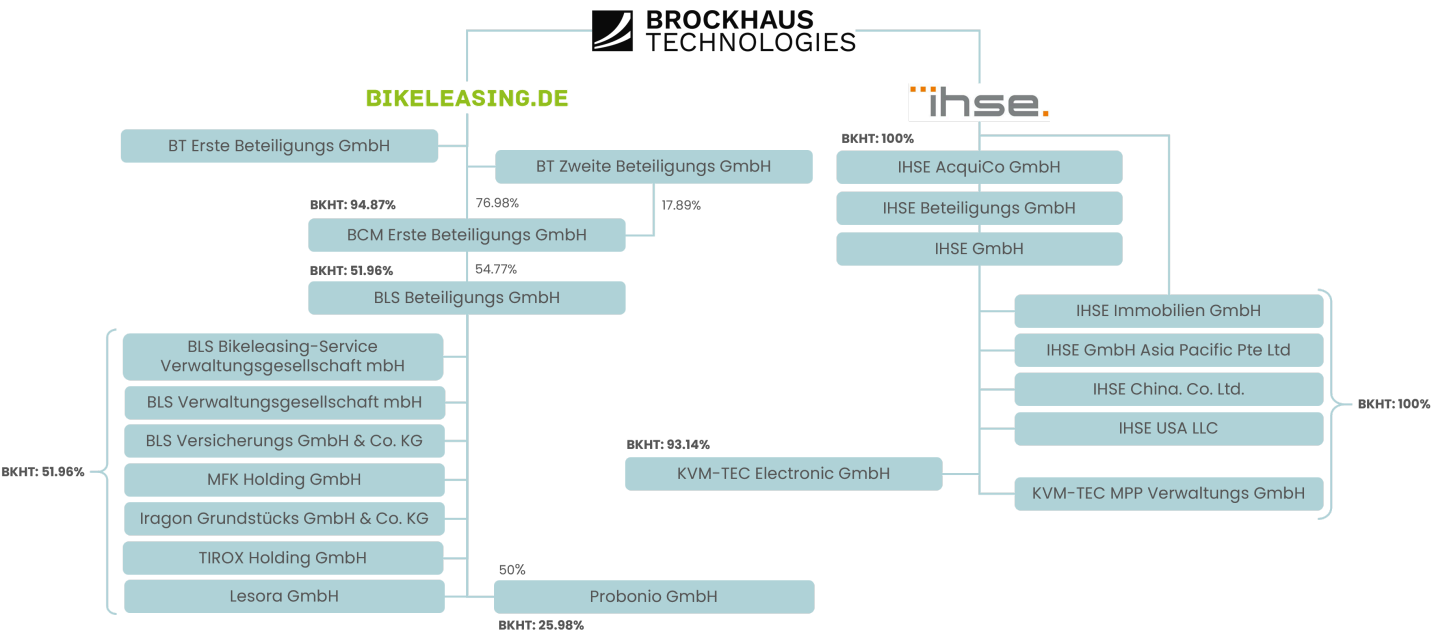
BROCKHAUS TECHNOLOGIES

BIKELEASING.DE

ihse.

BT Erste Beteiligungs GmbH

BT Zweite Beteiligungs GmbH

BKHT: 94.87%

76.98%

17.89%

BCM Erste Beteiligungs GmbH

BKHT: 51.96%

54.77%

BLS Beteiligungs GmbH

BLS Bikeleasing-Service Verwaltungsgesellschaft mbH

BLS Verwaltungsgesellschaft mbH

BLS Versicherungs GmbH & Co. KG

MFK Holding GmbH

Iragon Grundstücks GmbH & Co. KG

TIROX Holding GmbH

Lesora GmbH

BKHT: 51.96%

50%

Probonio GmbH

BKHT: 25.98%

BKHT: 100%

IHSE AcquiCo GmbH

IHSE Beteiligungs GmbH

IHSE GmbH

IHSE Immobilien GmbH

IHSE GmbH Asia Pacific Pte Ltd

IHSE China. Co. Ltd.

IHSE USA LLC

KVM-TEC MPP Verwaltungs GmbH

BKHT: 100%

BKHT: 93.14%

KVM-TEC Electronic GmbH